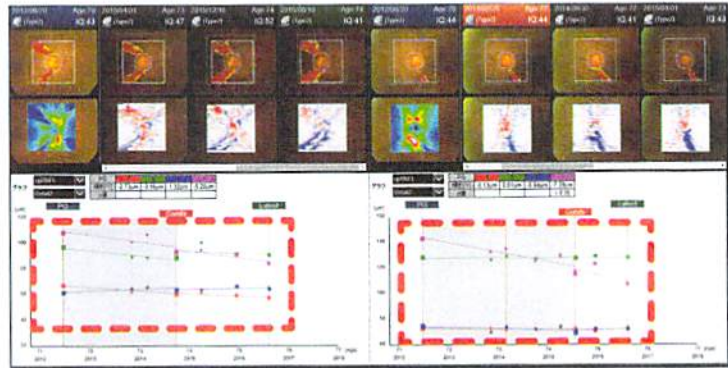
2013/08/10 Age:70 IQ:43
2015/04/01 Age:73 IQ:47
2015/12/16 Age:74 IQ:52
2016/08/10 Age:74 IQ:41
2013/08/10 Age:70 IQ:44
2014/02/05 Age:71 IQ:44
2016/06/01 Age:72 IQ:41
2016/03/01 Age:73 IQ:41

グラフ
-2.71μm -3.16μm 1.32μm 0.26μm
POAG
Cup/disc
Latest

グラフ
-4.13μm -3.51μm -3.94μm -1.79μm
POAG
Cup/disc
Latest

2012 2013 2014 2015 2016 2017 2018
2012 2013 2014 2015 2016 2017 2018